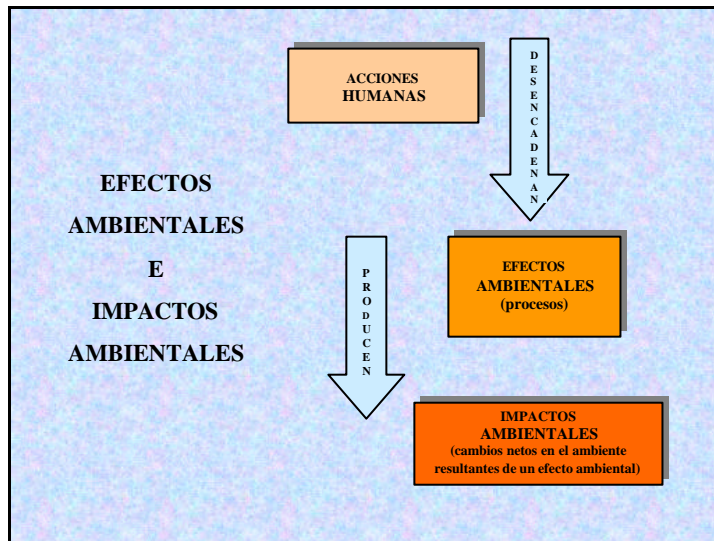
ACCIONES HUMANAS

DESENCADENAN

EFECTOS AMBIENTALES E IMPACTOS AMBIENTALES

EFECTOS AMBIENTALES (procesos)

PRODUCEN

IMPACTOS AMBIENTALES (cambios netos en el ambiente resultantes de un efecto ambiental)